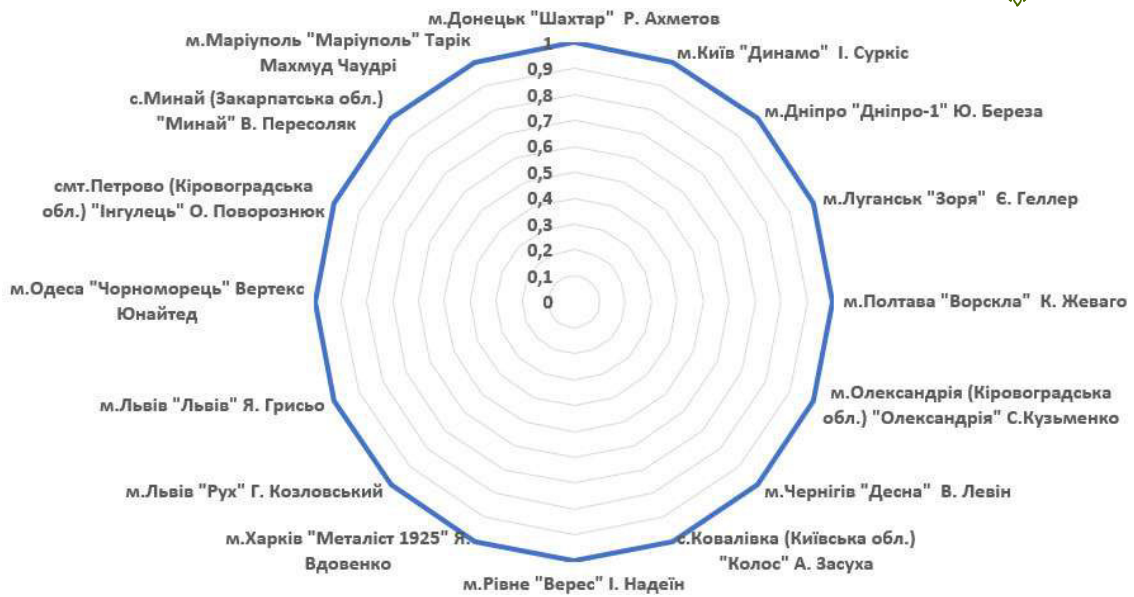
м.Донецьк "Шахтар" Р. Ахметов

м.Київ "Динамо" І. Суркіс

м.Дніпро "Дніпро-1" Ю. Береза

м.Луганськ "Зоря" Є. Геллер

м.Полтава "Ворскла" К. Жеваго

м.Олександрія (Кіровоградська обл.) "Олександрія" С.Кузьменко

м.Чернігів "Десна" В. Левін

с.Ковалівка (Київська обл.) "Колос" А. Засуха

м.Рівне "Верес" І. Надеїн

м.Харків "Металіст 1925" Я. Вдовенко

м.Львів "Рух" Г. Козловський

м.Львів "Львів" Я. Грисьо

м.Одеса "Чорноморець" Вертекс Юнайтед

смт.Петрово (Кіровоградська обл.) "Інгулець" О. Поворознюк

с.Минай (Закарпатська обл.) "Минай" В. Пересоляк

м.Маріуполь "Маріуполь" Тарік Махмуд Чаудрі

1
0,9
0,8
0,7
0,6
0,5
0,4
0,3
0,2
0,1
0